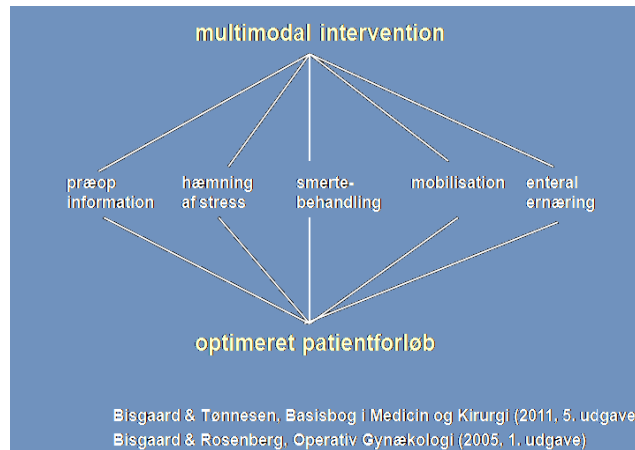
multimodal intervention

præop information

hæmning af stress

smerte-behandling

mobilisation

enteral ernæring

optimeret patientforløb

Bisgaard & Tønnesen, Basisbog i Medicin og Kirurgi (2011, 5. udgave

Bisgaard & Rosenberg, Operativ Gynækologi (2005, 1. udgave)